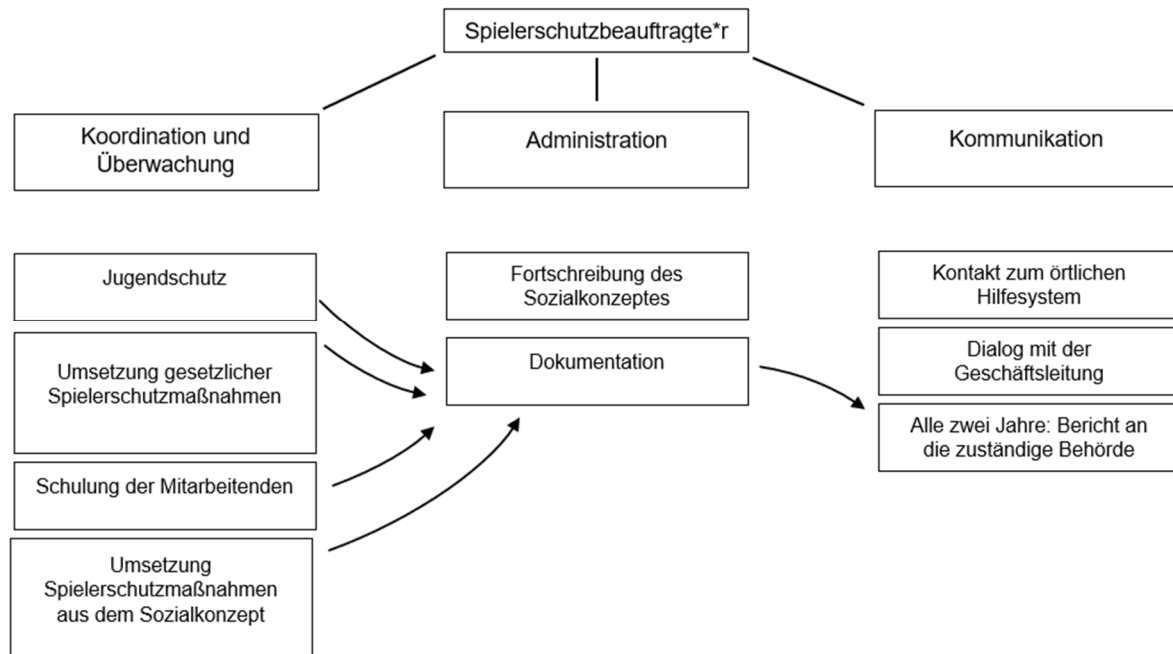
Spielerschutzbeauftragte*r

Koordination und Überwachung

Administration

Kommunikation

Jugendschutz

Umsetzung gesetzlicher Spielerschutzmaßnahmen

Schulung der Mitarbeitenden

Umsetzung Spielerschutzmaßnahmen aus dem Sozialkonzept

Fortschreibung des Sozialkonzeptes

Dokumentation

Kontakt zum örtlichen Hilfesystem

Dialog mit der Geschäftsleitung

Alle zwei Jahre: Bericht an die zuständige Behörde